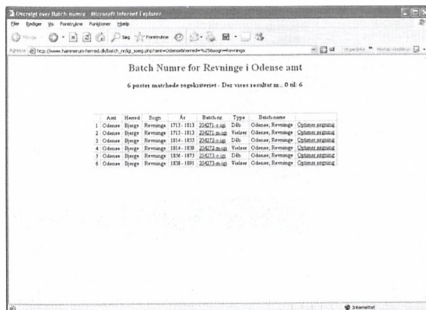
Oversigt over Batch-numre - Microsoft Internet Explorer

Filer Rediger Vis Foretrukne Funktioner Hjælp

Tilbage Søg Foretrukne

Adresse http://www.hammerum-herred.dk/batch_nr/lg_soeg.php?amt=Odense&herred=%25&sogn=revninge

Batch Numre for Revninge i Odense amt

6 poster matchede søgekriteriet - Der vises resultat nr.: 0 til 6

| | Amt | Herred | Sogn | År | Batch-nr | Type | Batch-navn | |
|---|---|---|---|---|---|---|---|---|
| 1 | Odense | Bjerge | Revninge | 1713 - 1813 | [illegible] | Dåb | Odense, Revninge | Optimer søgning |
| 2 | Odense | Bjerge | Revninge | 1713 - 1813 | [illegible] | Vielser | Odense, Revninge | Optimer søgning |
| 3 | Odense | Bjerge | Revninge | 1814 - 1835 | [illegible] | Dåb | Odense, Revninge | Optimer søgning |
| 4 | Odense | Bjerge | Revninge | 1814 - 1830 | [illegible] | Vielser | Odense, Revninge | Optimer søgning |
| 5 | Odense | Bjerge | Revninge | 1836 - 1875 | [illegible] | Dåb | Odense, Revninge | Optimer søgning |
| 6 | Odense | Bjerge | Revninge | 1830 - 1891 | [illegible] | Vielser | Odense, Revninge | Optimer søgning |

Internettet